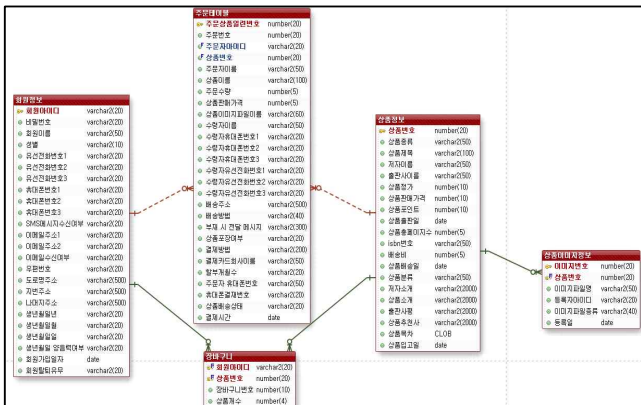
주문테이블

| | |
|---|---|
| 주문상품일련번호 | number(20) |
| 주문번호 | number(20) |
| 주문자아이디 | varchar2(20) |
| 상품번호 | number(20) |
| 주문자이름 | varchar2(50) |
| 상품이름 | varchar2(100) |
| 주문수량 | number(5) |
| 상품판매가격 | number(5) |
| 상품이미지파일이름 | varchar2(50) |
| 수령자이름 | varchar2(50) |
| 수령자휴대폰번호1 | varchar2(20) |
| 수령자휴대폰번호2 | varchar2(20) |
| 수령자휴대폰번호3 | varchar2(20) |
| 수령자유선전화번호1 | varchar2(20) |
| 수령자유선전화번호2 | varchar2(20) |
| 수령자유선전화번호3 | varchar2(20) |
| 배송주소 | varchar2(500) |
| 배송방법 | varchar2(40) |
| 부재 시 전달 메시지 | varchar2(300) |
| 선물포장여부 | varchar2(20) |
| 결제방법 | varchar2(200) |
| 결제카드회사이름 | varchar2(50) |
| 할부개월수 | varchar2(20) |
| 주문자 휴대폰번호 | varchar2(50) |
| 휴대폰결제번호 | varchar2(20) |
| 주문배송상태 | varchar2(20) |
| 결제시간 | date |

회원정보

| | |
|---|---|
| 회원아이디 | varchar2(20) |
| 비밀번호 | varchar2(20) |
| 회원이름 | varchar2(50) |
| 성별 | varchar2(10) |
| 유선전화번호1 | varchar2(20) |
| 유선전화번호2 | varchar2(20) |
| 유선전화번호3 | varchar2(20) |
| 휴대폰번호1 | varchar2(20) |
| 휴대폰번호2 | varchar2(20) |
| 휴대폰번호3 | varchar2(20) |
| SMS메시지수신여부 | varchar2(20) |
| 이메일주소1 | varchar2(20) |
| 이메일주소2 | varchar2(20) |
| 이메일수신여부 | varchar2(20) |
| 우편번호 | varchar2(20) |
| 도로명주소 | varchar2(500) |
| 지번주소 | varchar2(500) |
| 나머지주소 | varchar2(500) |
| 생년월일년 | varchar2(20) |
| 생년월일월 | varchar2(20) |
| 생년월일일 | varchar2(20) |
| 생년월일 양음력여부 | varchar2(20) |
| 회원가입일자 | date |
| 회원탈퇴유무 | varchar2(20) |

상품정보

| | |
|---|---|
| 상품번호 | number(20) |
| 상품종류 | varchar2(50) |
| 상품제목 | varchar2(100) |
| 저자이름 | varchar2(50) |
| 출판사이름 | varchar2(50) |
| 상품정가 | number(10) |
| 상품판매가격 | number(10) |
| 상품포인트 | number(10) |
| 상품출판일 | date |
| 상품총페이지수 | number(5) |
| isbn번호 | varchar2(20) |
| 배송비 | number(5) |
| 상품배송일 | date |
| 상품분류 | varchar2(50) |
| 저자소개 | varchar2(2000) |
| 상품소개 | varchar2(2000) |
| 출판사평 | varchar2(2000) |
| 상품추천사 | varchar2(2000) |
| 상품목차 | CLOB |
| 상품입고일 | date |

상품이미지정보

| | |
|---|---|
| 이미지번호 | number(20) |
| 상품번호 | number(20) |
| 이미지파일명 | varchar2(50) |
| 등록자아이디 | varchar2(20) |
| 이미지파일종류 | varchar2(40) |
| 등록일 | date |

장바구니

| | |
|---|---|
| 회원아이디 | varchar2(20) |
| 상품번호 | number(20) |
| 장바구니번호 | number(10) |
| 상품개수 | number(4) |